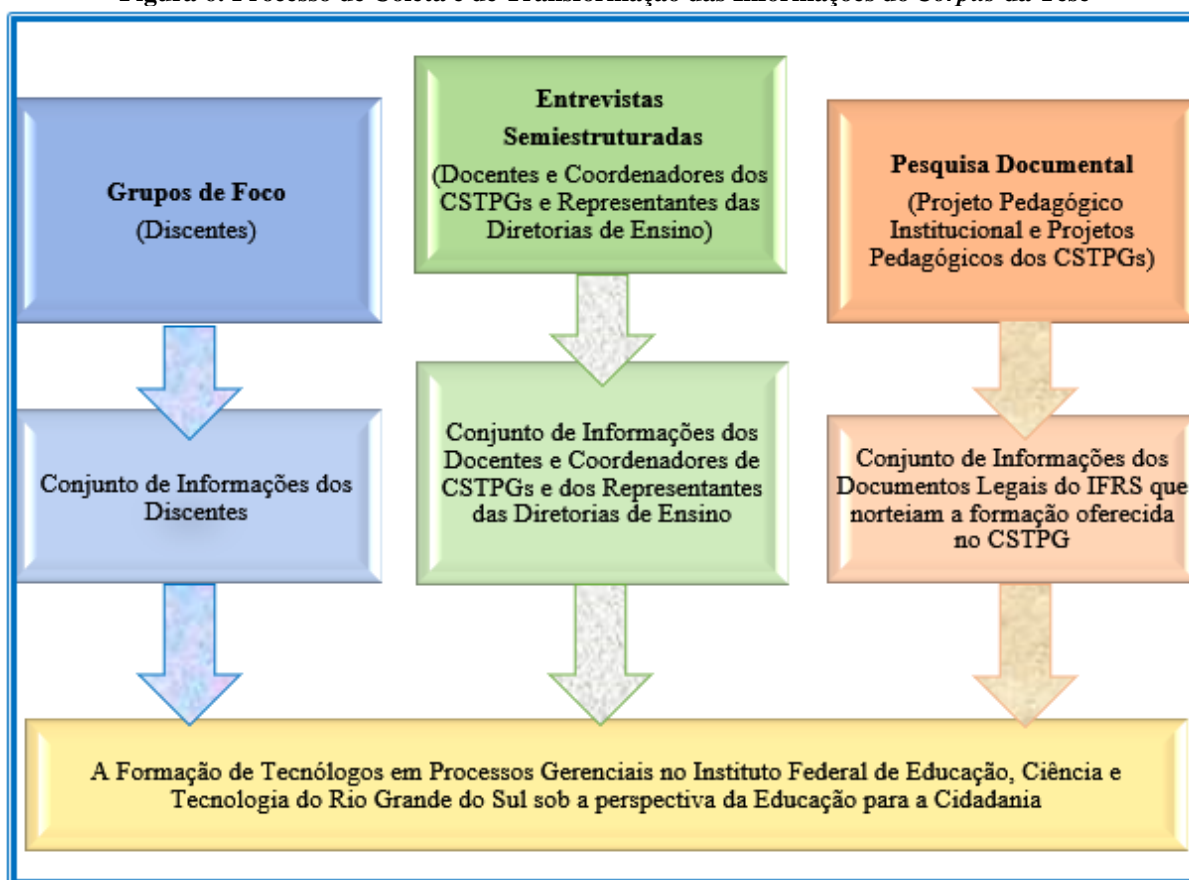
Figura 6: Processo de Coleta e de Transformação das Informações do Corpus da Tese

Grupos de Foco
(Discentes)

Entrevistas Semiestruturadas
(Docentes e Coordenadores dos CSTPGs e Representantes das Diretorias de Ensino)

Pesquisa Documental
(Projeto Pedagógico Institucional e Projetos Pedagógicos dos CSTPGs)

Conjunto de Informações dos Discentes

Conjunto de Informações dos Docentes e Coordenadores de CSTPGs e dos Representantes das Diretorias de Ensino

Conjunto de Informações dos Documentos Legais do IFRS que norteiam a formação oferecida no CSTPG

A Formação de Tecnólogos em Processos Gerenciais no Instituto Federal de Educação, Ciência e Tecnologia do Rio Grande do Sul sob a perspectiva da Educação para a Cidadania